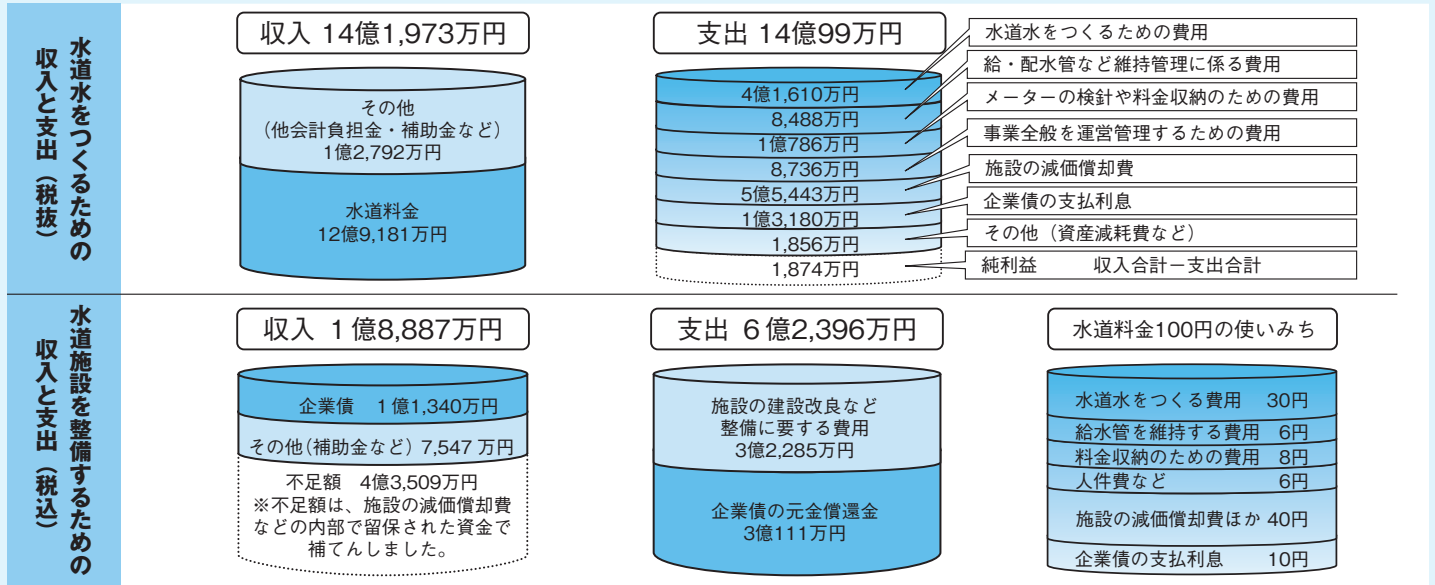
水道水をつくるための収入と支出（税抜）

収入 14億1,973万円

その他
（他会計負担金・補助金など）
1億2,792万円

水道料金
12億9,181万円

支出 14億99万円

4億1,610万円
8,488万円
1億786万円
8,736万円
5億5,443万円
1億3,180万円
1,856万円
1,874万円

水道水をつくるための費用
給・配水管など維持管理に係る費用
メーターの検針や料金収納のための費用
事業全般を運営管理するための費用
施設の減価償却費
企業債の支払利息
その他（資産減耗費など）
純利益　　収入合計－支出合計

水道施設を整備するための収入と支出（税込）

収入 1億8,887万円

企業債　1億1,340万円

その他（補助金など）7,547 万円

不足額　4億3,509万円
※不足額は、施設の減価償却費などの内部で留保された資金で補てんしました。

支出 6億2,396万円

施設の建設改良など整備に要する費用
3億2,285万円

企業債の元金償還金
3億111万円

水道料金100円の使いみち

| 水道水をつくる費用 | 30円 |
|---|---|
| 給水管を維持する費用 | 6円 |
| 料金収納のための費用 | 8円 |
| 人件費など | 6円 |
| 施設の減価償却費ほか | 40円 |
| 企業債の支払利息 | 10円 |